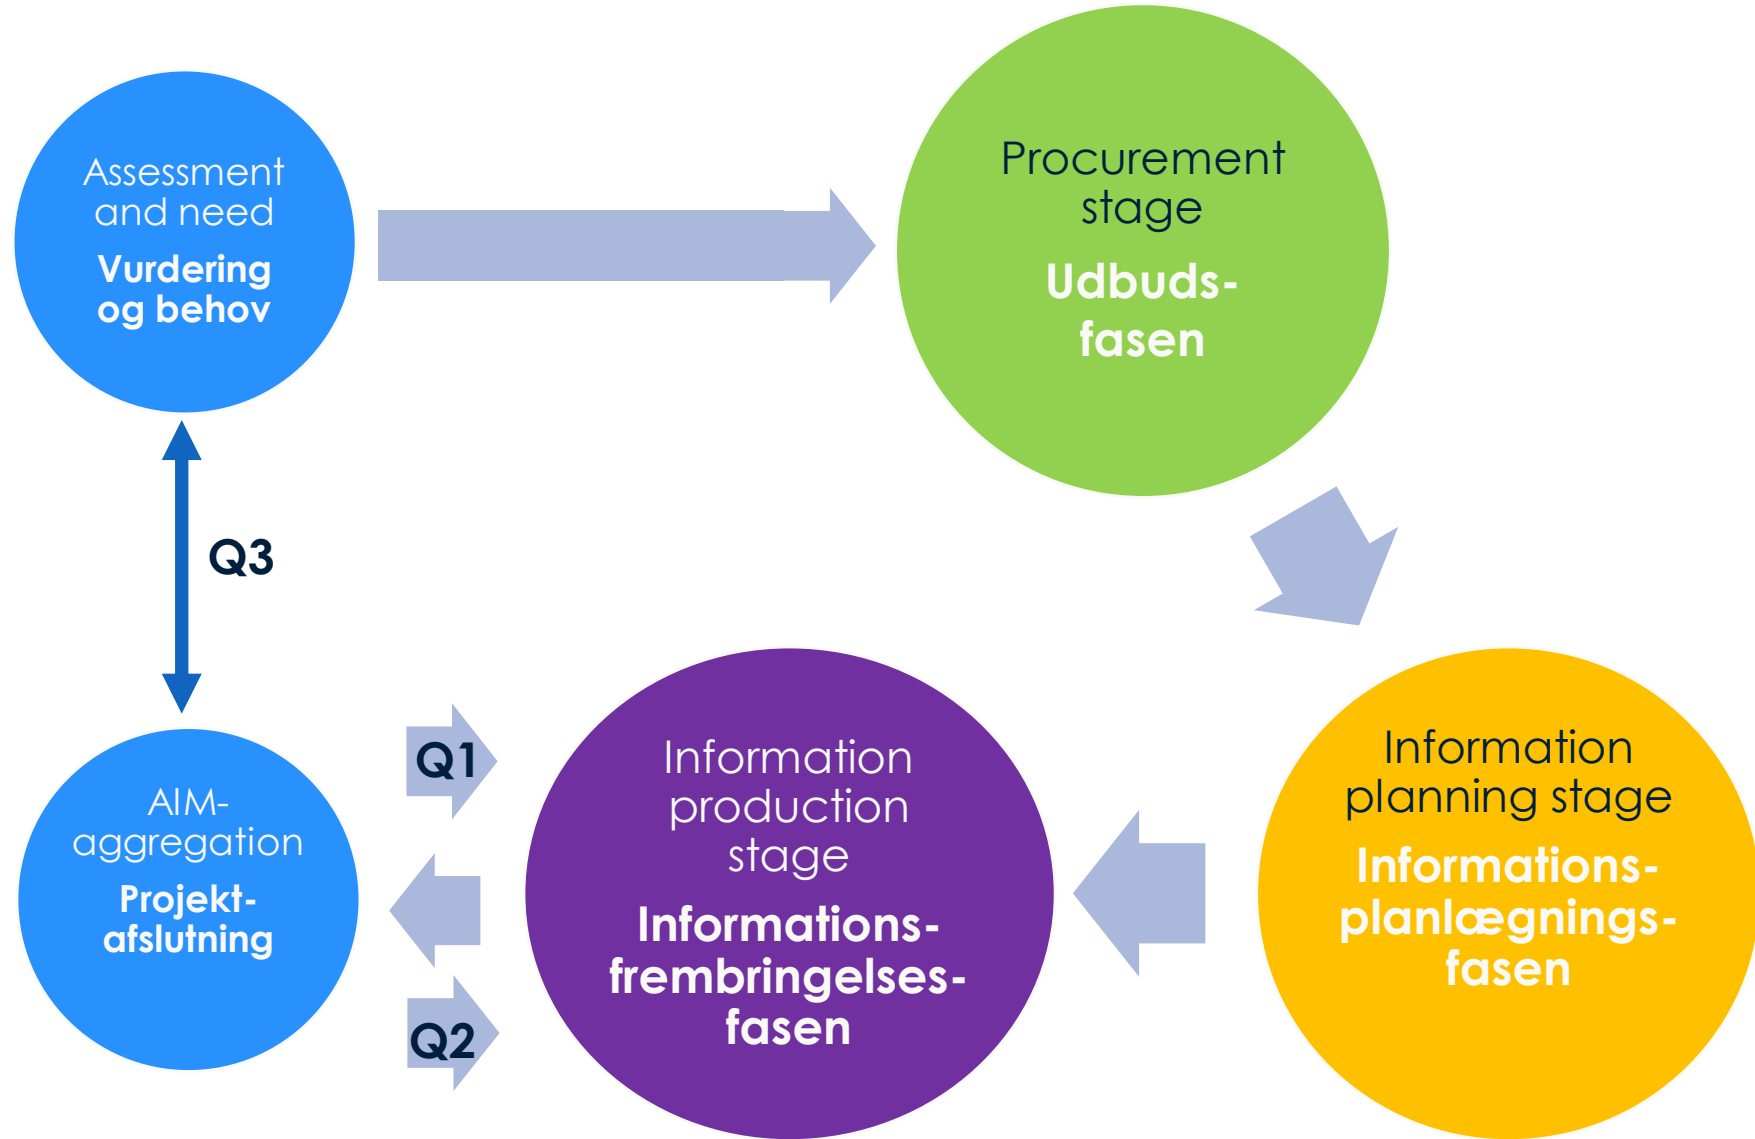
Assessment and need
Vurdering og behov

Procurement stage
Udbuds-fasen

Q3

Information planning stage
Informations-planlægnings-fasen

Q1

Information production stage
Informations-frembringelses-fasen

AIM-aggregation
Projekt-afslutning

Q2